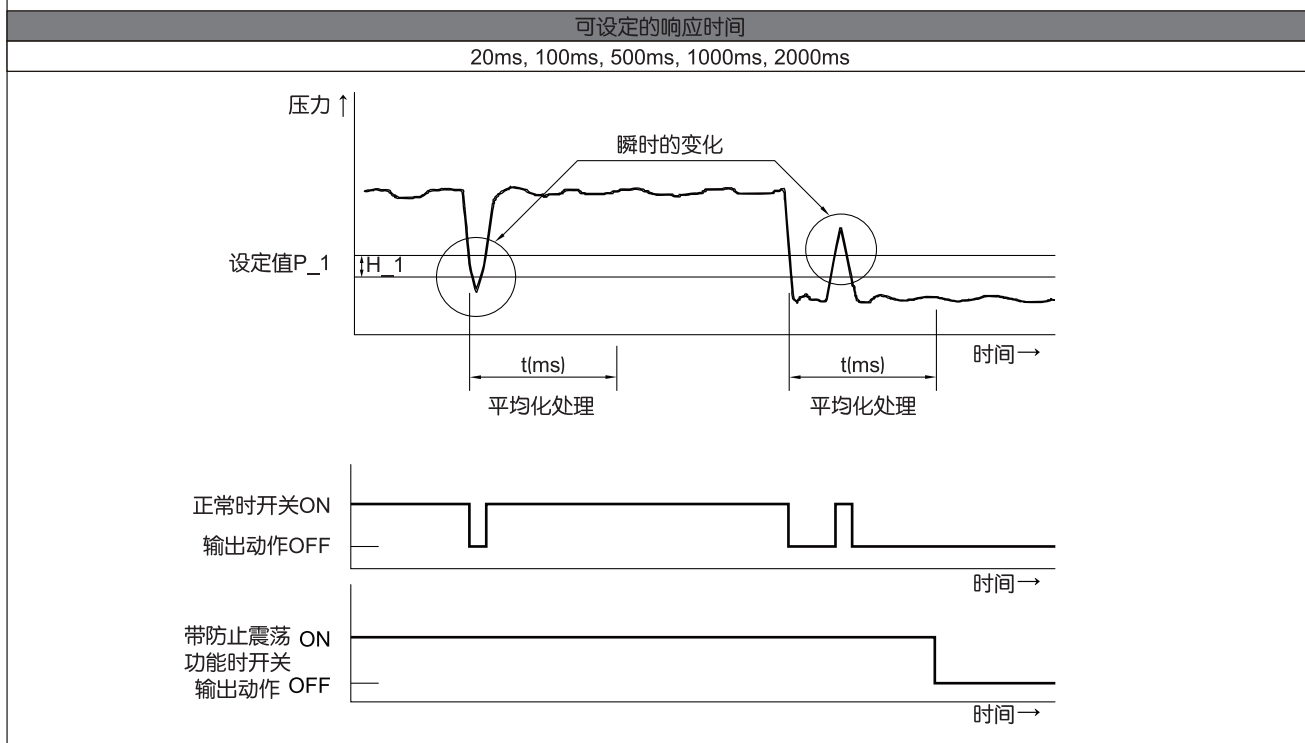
可设定的响应时间

20ms, 100ms, 500ms, 1000ms, 2000ms

压力↑

瞬时的变化

设定值P_1

H_1

t(ms)

t(ms)

时间→

平均化处理

平均化处理

正常时开关ON

输出动作OFF

时间→

带防止震荡 ON

功能时开关

输出动作 OFF

时间→